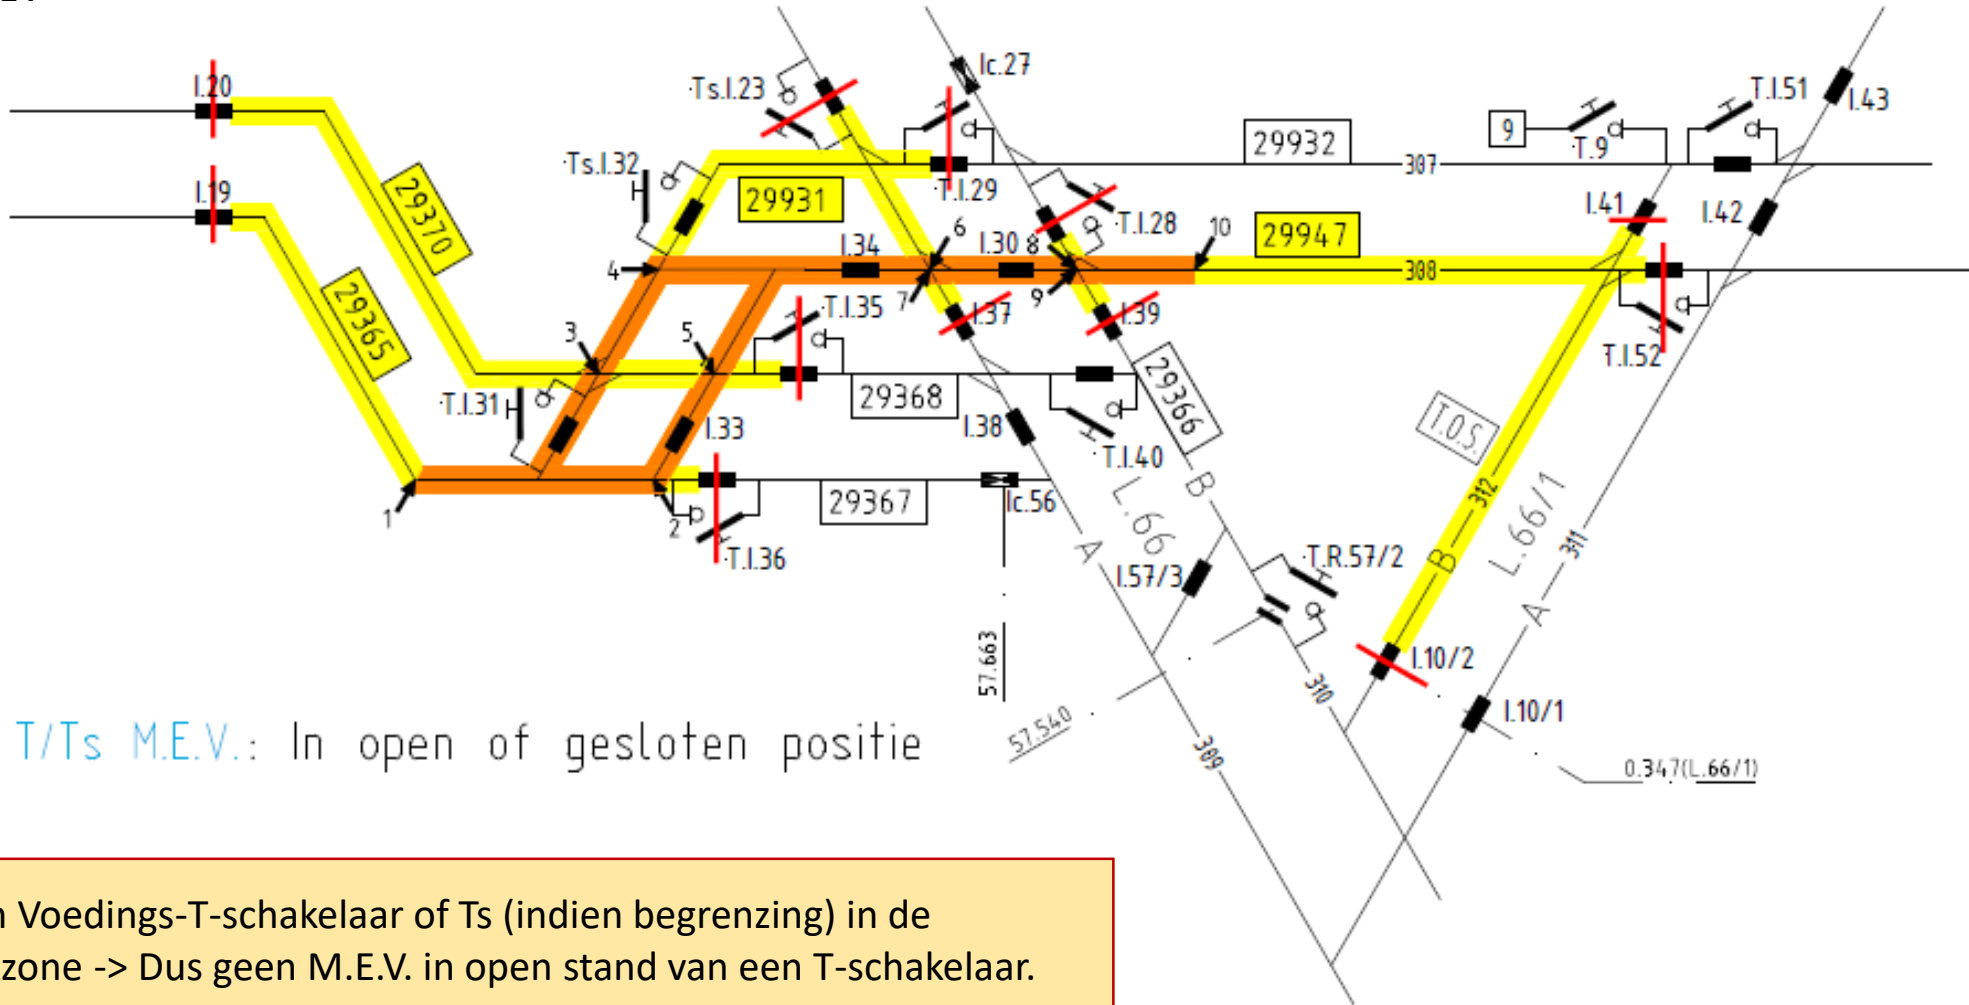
I.20
I.19
29370
29365
Ts.I.23
Ic.27
Ts.I.32
29931
T.I.29
29932
307
9
T.9
T.I.51
I.43
I.41
I.42
T.I.28
10
29947
I.34
6
I.30
8
4
308
3
5
T.I.35
7
I.37
9
I.39
T.I.52
T.I.31
29368
I.33
I.38
29366
T.I.40
T.O.S.
1
2
T.I.36
29367
Ic.56
A
L.66
B
312
B
L.66/1
311
A
I.57/3
T.R.57/2
I.10/2
I.10/1
57.663
57.540
310
309
0.347(L.66/1)

T/Ts M.E.V.: In open of gesloten positie

n Voedings-T-schakelaar of Ts (indien begrenzing) in de zone -> Dus geen M.E.V. in open stand van een T-schakelaar.